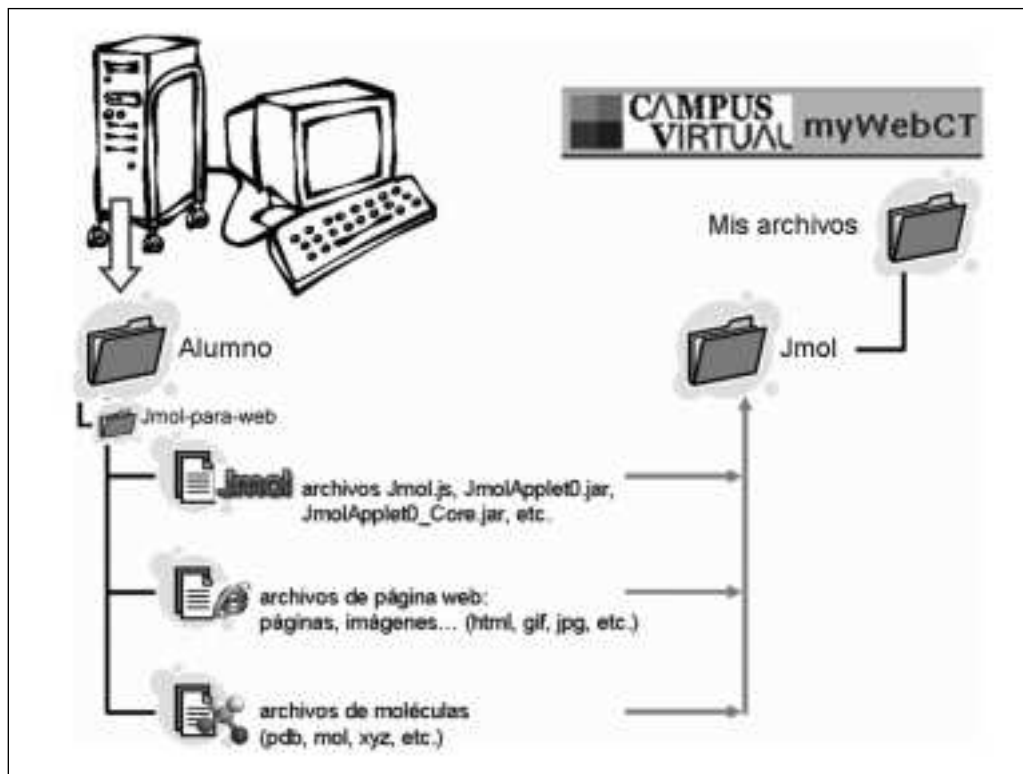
CAMPUS VIRTUAL myWebCT

Mis archivos

Alumno

Jmol

Jmol-para-web

Jmol archivos Jmol.js, JmolApplet0.jar, JmolApplet0_Core.jar, etc.

archivos de página web: páginas, imágenes... (html, gif, jpg, etc.)

archivos de moléculas (pdb, mol, xyz, etc.)